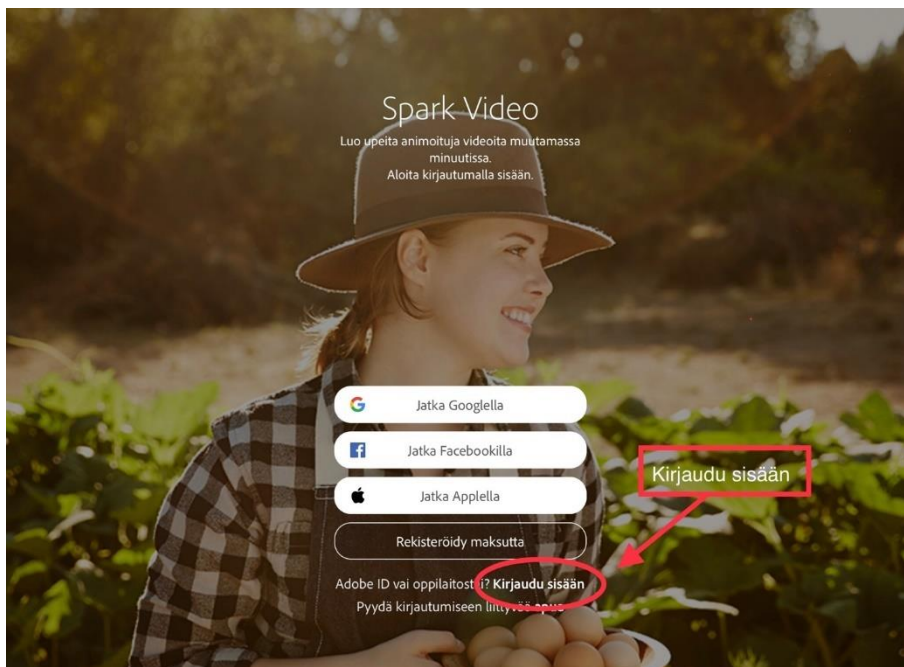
Spark Video

Luo upeita animoituja videoita muutamassa minuutissa.
Aloita kirjautumalla sisään.

Jatka Googlella

Jatka Facebookilla

Jatka Applella

Rekisteröidy maksutta

Kirjaudu sisään

Adobe ID vai oppilaitost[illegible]i? Kirjaudu sisään

Pyydä kirjautumiseen liittyvää apua